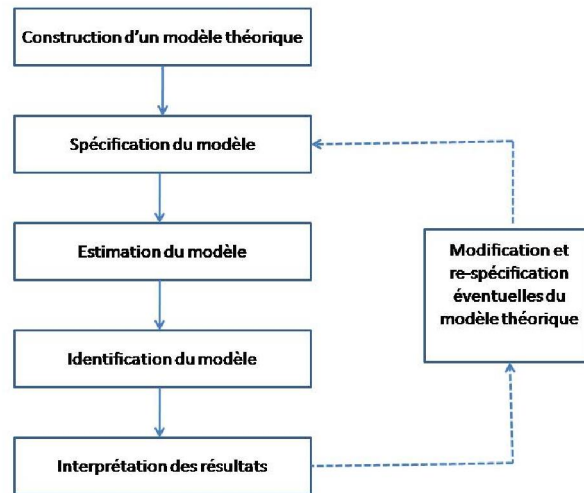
Construction d'un modèle théorique

Spécification du modèle

Estimation du modèle

Identification du modèle

Interprétation des résultats

Modification et re-spécification éventuelles du modèle théorique